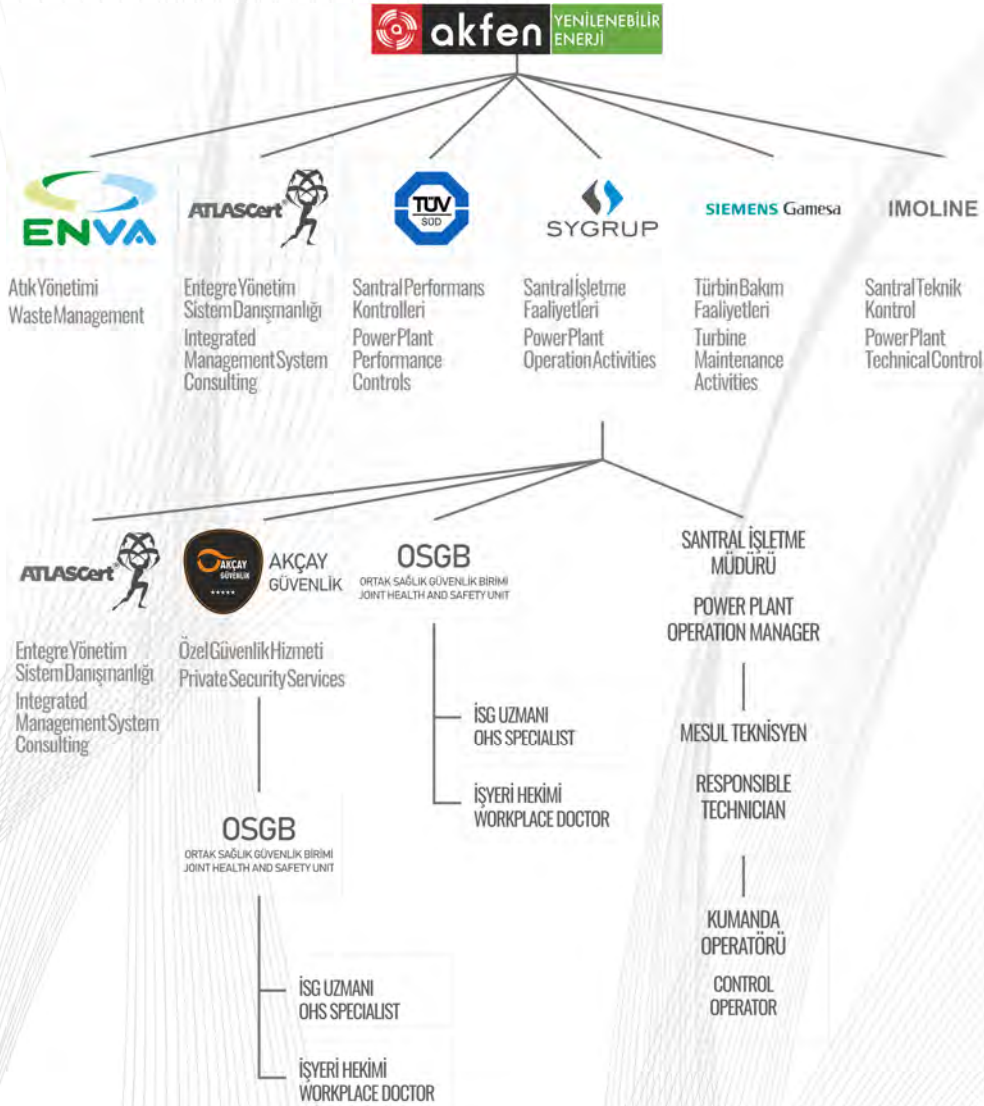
akfen YENİLENEBİLİR ENERJİ

ENVA

Atık Yönetimi
Waste Management

ATLASCert

Entegre Yönetim Sistem Danışmanlığı
Integrated Management System Consulting

TÜV SÜD

Santral Performans Kontrolleri
Power Plant Performance Controls

SYGRUP

Santral İşletme Faaliyetleri
Power Plant Operation Activities

SIEMENS Gamesa

Türbin Bakım Faaliyetleri
Turbine Maintenance Activities

IMOLINE

Santral Teknik Kontrol
Power Plant Technical Control

ATLASCert

Entegre Yönetim Sistem Danışmanlığı
Integrated Management System Consulting

AKÇAY GÜVENLİK

AKÇAY GÜVENLİK

Özel Güvenlik Hizmeti
Private Security Services

OSGB
ORTAK SAĞLIK GÜVENLİK BİRİMİ
JOINT HEALTH AND SAFETY UNIT

İSG UZMANI
OHS SPECIALIST

İŞYERİ HEKİMİ
WORKPLACE DOCTOR

OSGB
ORTAK SAĞLIK GÜVENLİK BİRİMİ
JOINT HEALTH AND SAFETY UNIT

İSG UZMANI
OHS SPECIALIST

İŞYERİ HEKİMİ
WORKPLACE DOCTOR

SANTRAL İŞLETME MÜDÜRÜ

POWER PLANT OPERATION MANAGER

MESUL TEKNİSYEN

RESPONSIBLE TECHNICIAN

KUMANDA OPERATÖRÜ

CONTROL OPERATOR